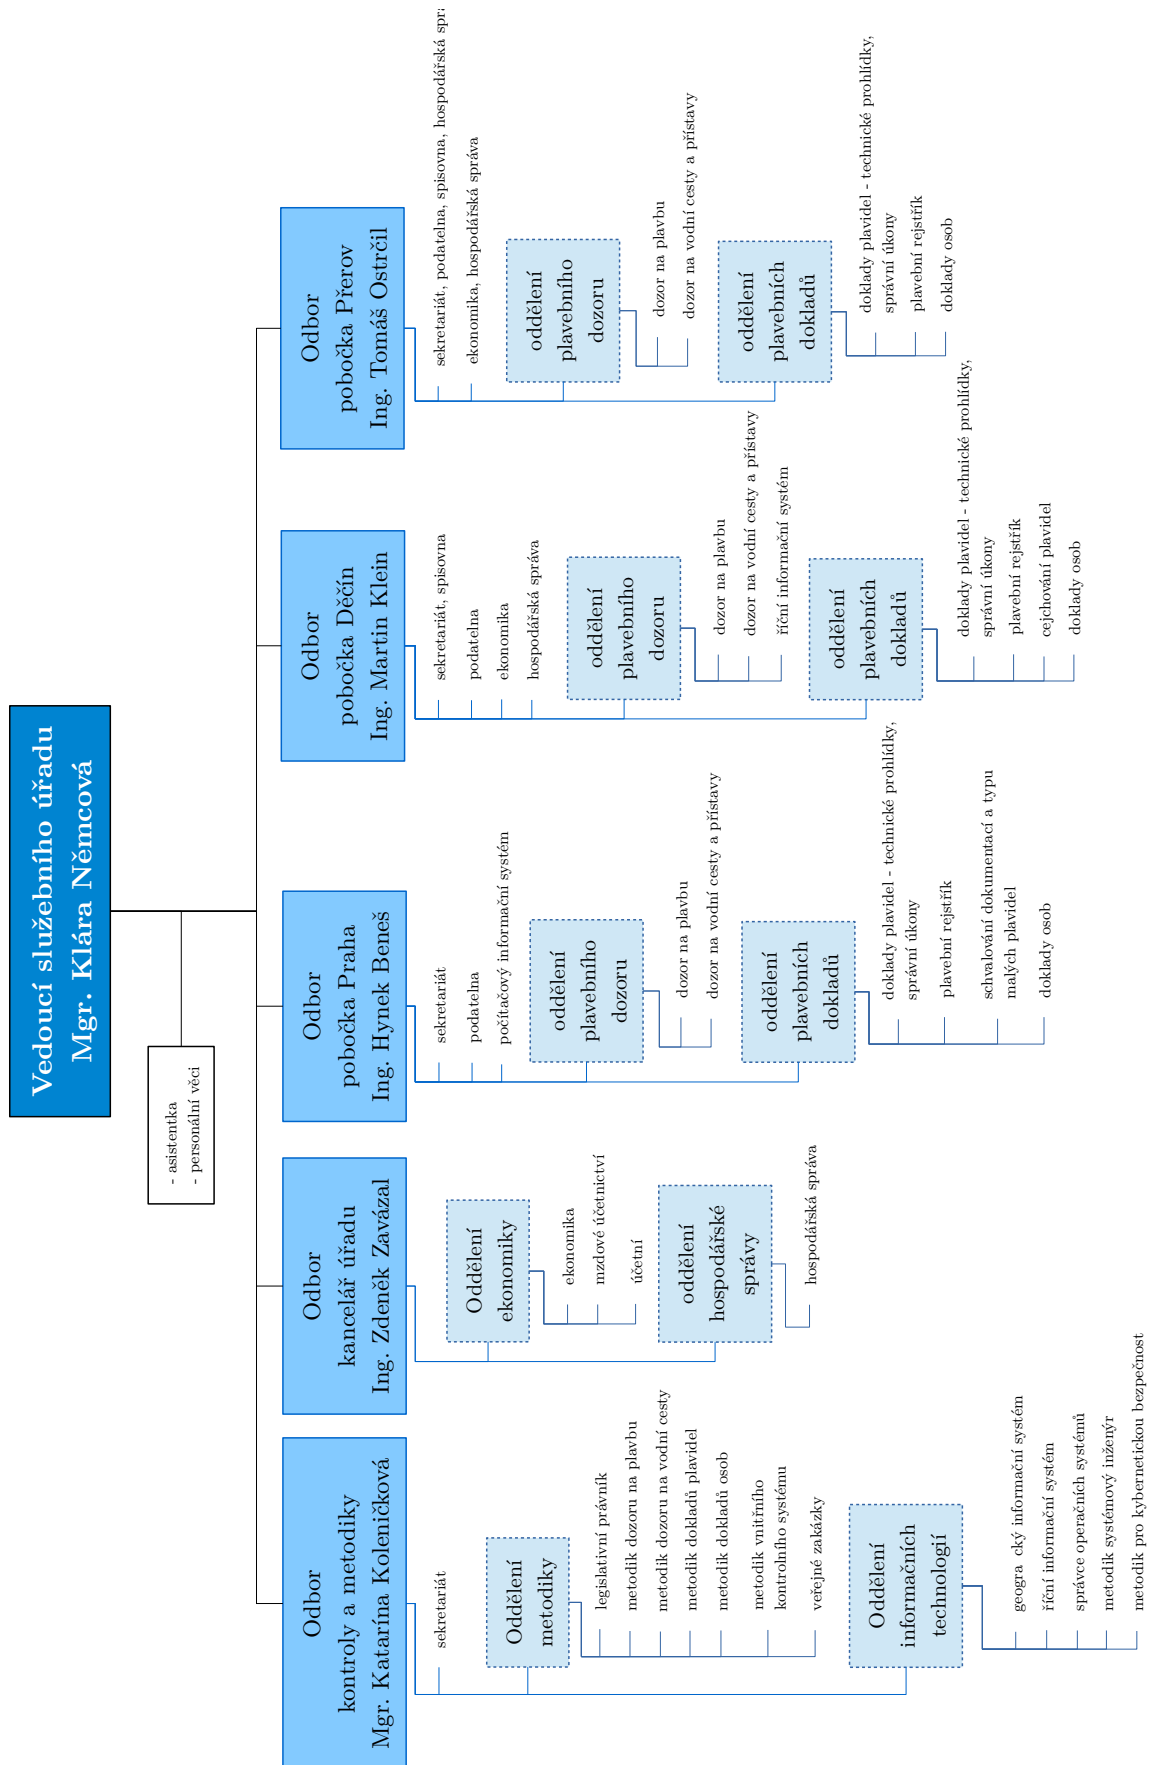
Vedoucí služebního úřadu
Mgr. Klára Němcová

- asistentka
- personální věci

Odbor
kontroly a metodiky
Mgr. Katarína Koleničková

sekretariát

Oddělení
metodiky

legislativní právník
metodik dozoru na plavbu
metodik dozoru na vodní cesty
metodik dokladů plavidel
metodik dokladů osob
metodik vnitřního kontrolního systému
veřejné zakázky

Oddělení
informačních
technologií

geogra cký informační systém
říční informační systém
správce operačních systémů
metodik systémový inženýr
metodik pro kybernetickou bezpečnost

Odbor
kancelář úřadu
Ing. Zdeněk Závázal

Oddělení
ekonomiky

ekonomika
mzdové účetnictví
účetní

oddělení
hospodářské
správy

hospodářská správa

Odbor
pobočka Praha
Ing. Hynek Beneš

sekretariát
podatelna
počítačový informační systém

oddělení
plavebního
dozoru

dozor na plavbu
dozor na vodní cesty a přístavy

oddělení
plavebních
dokladů

doklady plavidel - technické prohlídky,
správní úkony
plavební rejstřík
schvalování dokumentací a typu
malých plavidel
doklady osob

Odbor
pobočka Děčín
Ing. Martin Klein

sekretariát, spisovna
podatelna
ekonomika
hospodářská správa

oddělení
plavebního
dozoru

dozor na plavbu
dozor na vodní cesty a přístavy
říční informační systém

oddělení
plavebních
dokladů

doklady plavidel - technické prohlídky,
správní úkony
plavební rejstřík
cejchování plavidel
doklady osob

Odbor
pobočka Přerov
Ing. Tomáš Ostrčil

sekretariát, podatelna, spisovna, hospodářská spr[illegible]
ekonomika, hospodářská správa

oddělení
plavebního
dozoru

dozor na plavbu
dozor na vodní cesty a přístavy

oddělení
plavebních
dokladů

doklady plavidel - technické prohlídky,
správní úkony
plavební rejstřík
doklady osob